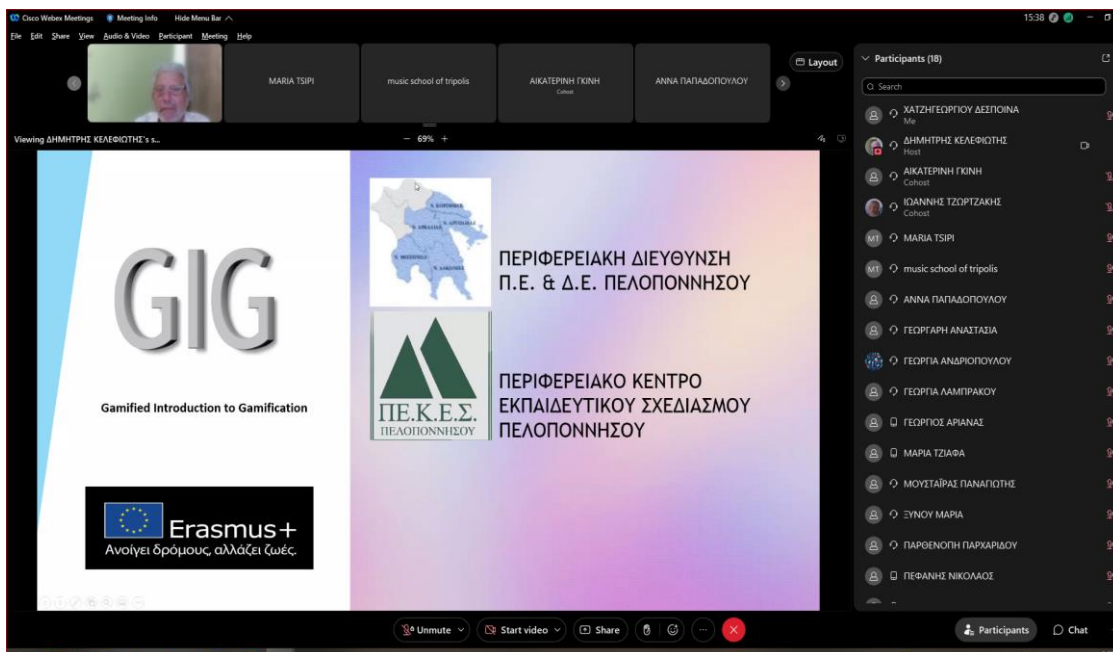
Cisco Webex Meetings Meeting Info Hide Menu Bar

15:38

File Edit Share View Audio & Video Participant Meeting Help

MARIA TSIPI

music school of tripolis

ΑΙΚΑΤΕΡΙΝΗ ΓΚΙΝΗ
Cohost

ΑΝΝΑ ΠΑΠΑΔΟΠΟΥΛΟΥ

Layout

Viewing ΔΗΜΗΤΡΗΣ ΚΕΛΕΦΙΩΤΗΣ's s...

69%

GIG

Gamified Introduction to Gamification

Erasmus+
Ανοίγει δρόμους, αλλάζει ζωές.

ΠΕΡΙΦΕΡΕΙΑΚΗ ΔΙΕΥΘΥΝΣΗ
Π.Ε. & Δ.Ε. ΠΕΛΟΠΟΝΝΗΣΟΥ

ΠΕ.Κ.Ε.Σ.
ΠΕΛΟΠΟΝΝΗΣΟΥ

ΠΕΡΙΦΕΡΕΙΑΚΟ ΚΕΝΤΡΟ
ΕΚΠΑΙΔΕΥΤΙΚΟΥ ΣΧΕΔΙΑΣΜΟΥ
ΠΕΛΟΠΟΝΝΗΣΟΥ

Participants (18)

Search

ΧΑΤΖΗΓΕΩΡΓΙΟΥ ΔΕΣΠΟΙΝΑ
Me

ΔΗΜΗΤΡΗΣ ΚΕΛΕΦΙΩΤΗΣ
Host

ΑΙΚΑΤΕΡΙΝΗ ΓΚΙΝΗ
Cohost

ΙΩΑΝΝΗΣ ΤΖΩΡΤΖΑΚΗΣ
Cohost

MT MARIA TSIPI

MT music school of tripolis

ΑΝΝΑ ΠΑΠΑΔΟΠΟΥΛΟΥ

ΓΕΩΡΓΑΡΗ ΑΝΑΣΤΑΣΙΑ

ΓΕΩΡΓΙΑ ΑΝΔΡΙΟΠΟΥΛΟΥ

ΓΕΩΡΓΙΑ ΛΑΜΠΡΑΚΟΥ

ΓΕΩΡΓΙΟΣ ΑΡΙΑΝΑΣ

ΜΑΡΙΑ ΤΖΙΑΦΑ

ΜΟΥΣΤΑΪΡΑΣ ΠΑΝΑΓΙΩΤΗΣ

ΞΥΝΟΥ ΜΑΡΙΑ

ΠΑΡΘΕΝΟΠΗ ΠΑΡΧΑΡΙΔΟΥ

ΠΕΦΑΝΗΣ ΝΙΚΟΛΑΟΣ

Unmute Start video Share

Participants Chat